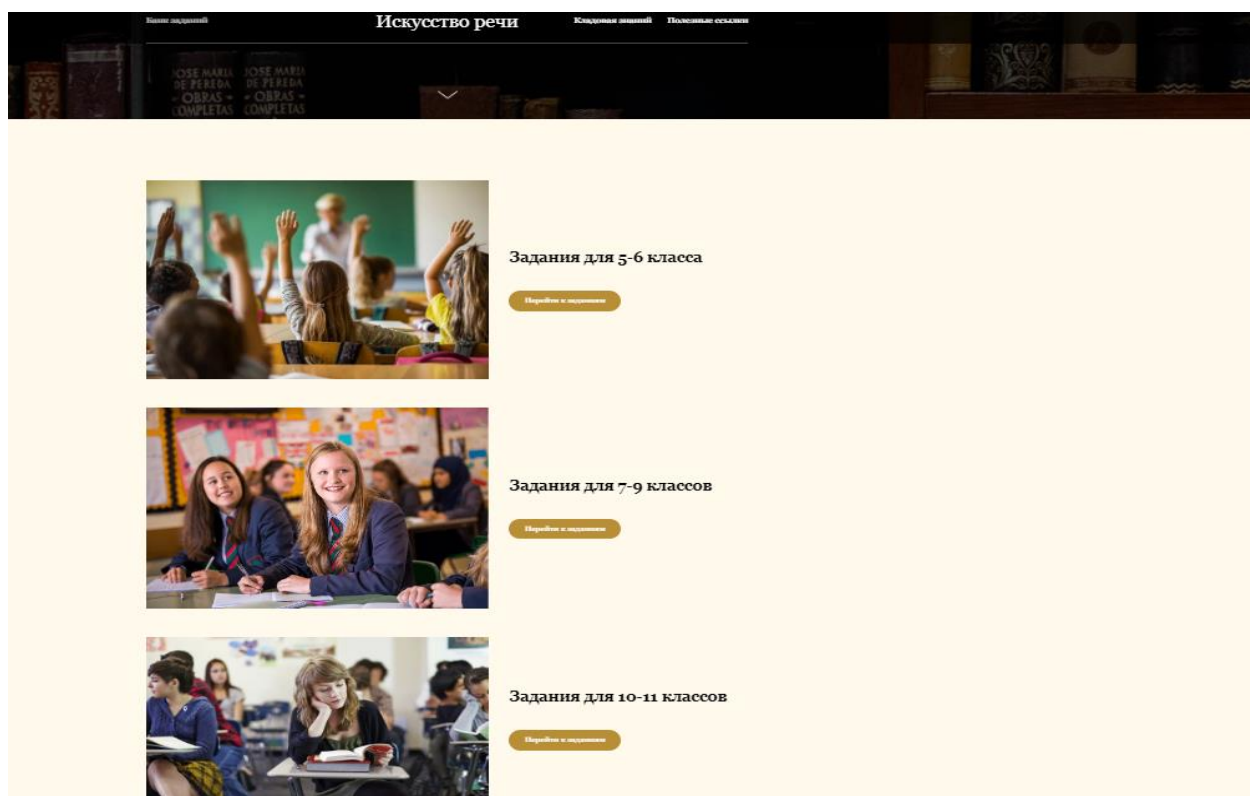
Банк заданий

Искусство речи

Кладовая знаний Полезные ссылки

JOSE MARIA DE PEREDA OBRAS COMPLETAS

JOSE MARIA DE PEREDA OBRAS COMPLETAS

Задания для 5-6 класса

Перейти к заданиям

Задания для 7-9 классов

Перейти к заданиям

Задания для 10-11 классов

Перейти к заданиям